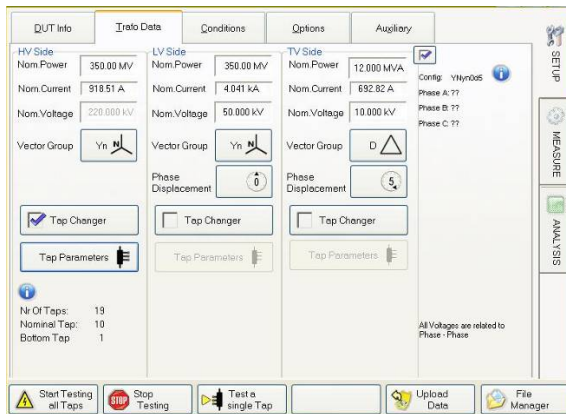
DUT Info | Trafo Data | Conditions | Options | Auxiliary

HV Side
Nom.Power 350.00 MV
Nom.Current 918.51 A
Nom.Voltage 220.000 kV
Vector Group Yn N

Tap Changer
Tap Parameters

Nr Of Taps: 19
Nominal Tap: 10
Bottom Tap 1

LV Side
Nom.Power 350.00 MV
Nom.Current 4.041 kA
Nom.Voltage 50.000 kV
Vector Group Yn N
Phase Displacement 0

Tap Changer
Tap Parameters

TV Side
Nom.Power 12.000 MVA
Nom.Current 692.82 A
Nom.Voltage 10.000 kV
Vector Group D
Phase Displacement 5

Tap Changer
Tap Parameters

Config: YNyn0d5
Phase A: ??
Phase B: ??
Phase C: ??

All Voltages are related to Phase - Phase

SETUP
MEASURE
ANALYSIS

Start Testing all Taps
STOP Stop Testing
Test a single Tap
Upload Data
File Manager